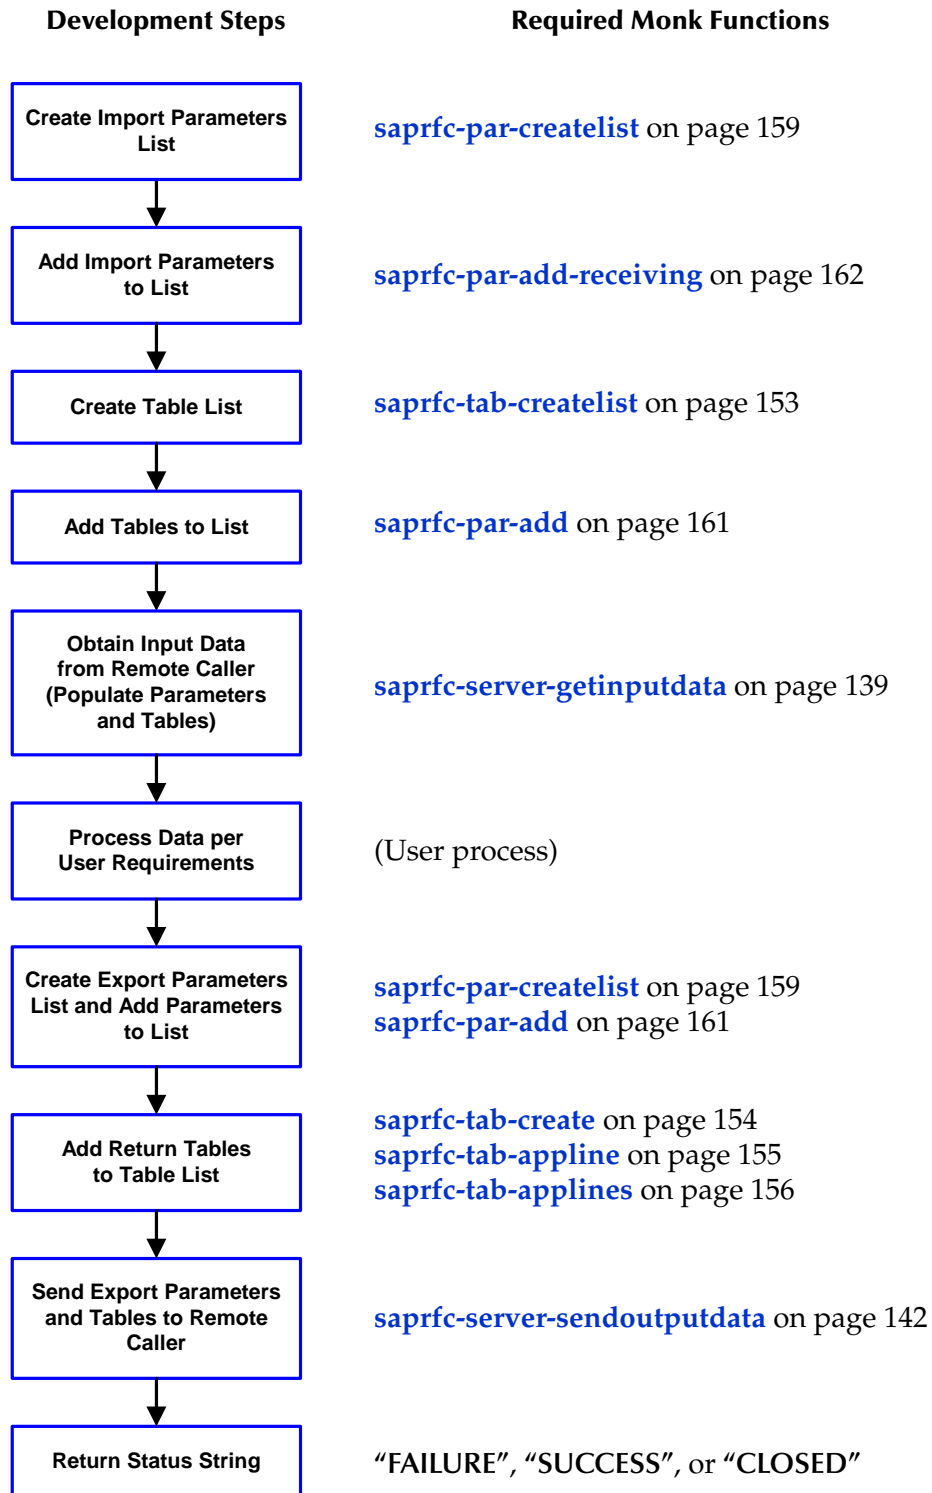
Development Steps

Required Monk Functions

Create Import Parameters List

saprfc-par-createlist on page 159

Add Import Parameters to List

saprfc-par-add-receiving on page 162

Create Table List

saprfc-tab-createlist on page 153

Add Tables to List

saprfc-par-add on page 161

Obtain Input Data from Remote Caller (Populate Parameters and Tables)

saprfc-server-getinputdata on page 139

Process Data per User Requirements

(User process)

Create Export Parameters List and Add Parameters to List

saprfc-par-createlist on page 159
saprfc-par-add on page 161

Add Return Tables to Table List

saprfc-tab-create on page 154
saprfc-tab-appline on page 155
saprfc-tab-applines on page 156

Send Export Parameters and Tables to Remote Caller

saprfc-server-sendoutputdata on page 142

Return Status String

“FAILURE”, “SUCCESS”, or “CLOSED”